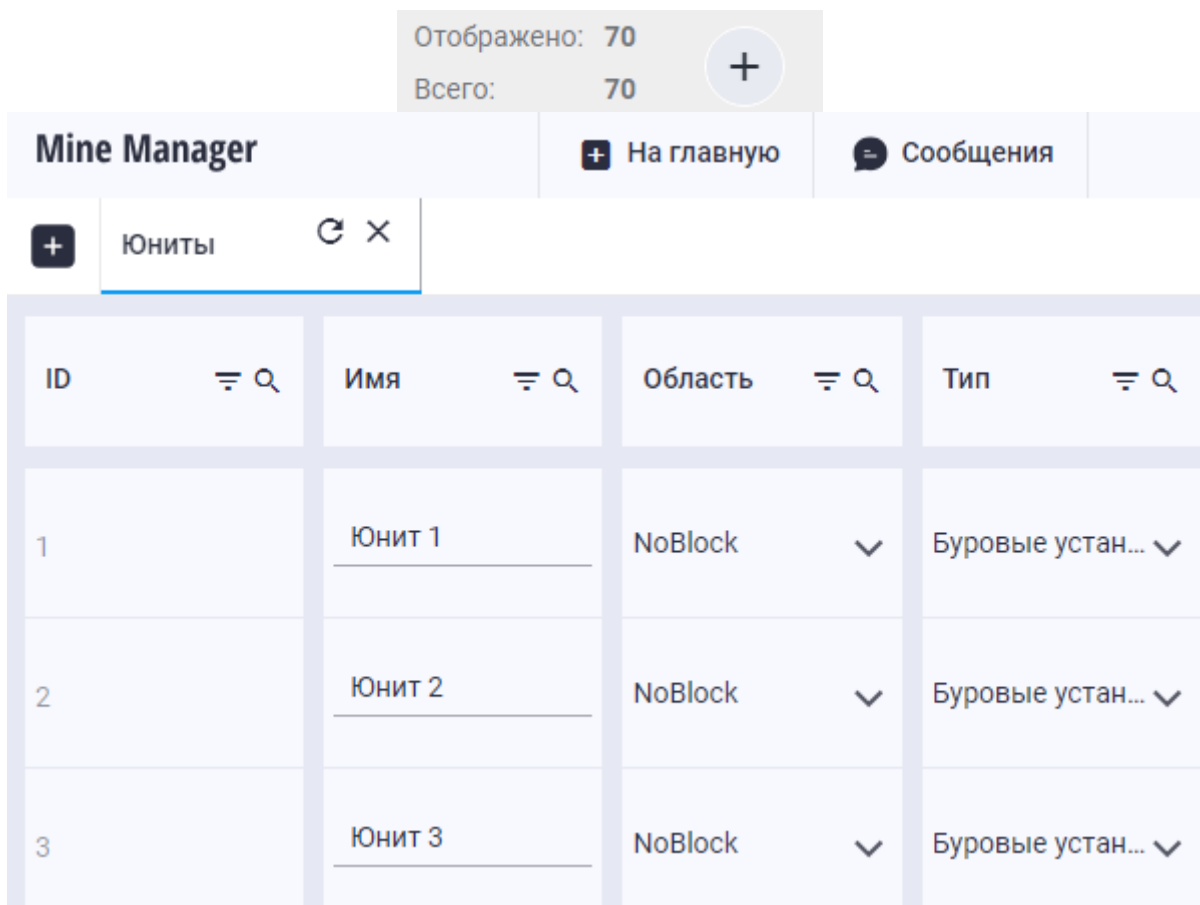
Отображено: 70
Всего: 70

Mine Manager

На главную

Сообщения

Юниты

| ID | Имя | Область | Тип |
|---|---|---|---|
| 1 | Юнит 1 | NoBlock | Буровые устан... |
| 2 | Юнит 2 | NoBlock | Буровые устан... |
| 3 | Юнит 3 | NoBlock | Буровые устан... |